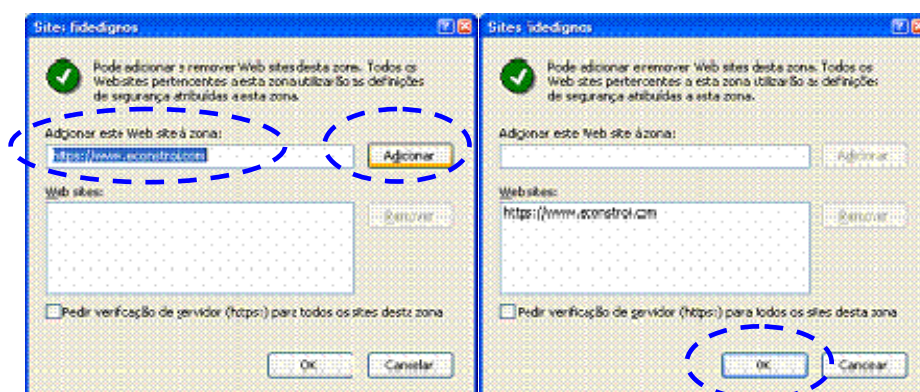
Site: fidedigros

Pode adicionar e remover Web sites desta zona. Todos os Web sites pertencentes a esta zona utilizarão as definições de segurança atribuídas a esta zona.

Adicionar este Web site à zona:

https://www.econstroi.com

Adicionar

Web sites:

Remover

Pedir verificação de servidor (https:) para todos os sites desta zona

OK

Cancelar

Sites fidedignos

Pode adicionar e remover Web sites desta zona. Todos os Web sites pertencentes a esta zona utilizarão as definições de segurança atribuídas a esta zona.

Adicionar este Web site à zona:

Adicionar

Web sites:

https://www.econstroi.com

Remover

Pedir verificação de servidor (https:) para todos os sites desta zona

OK

Cancelar